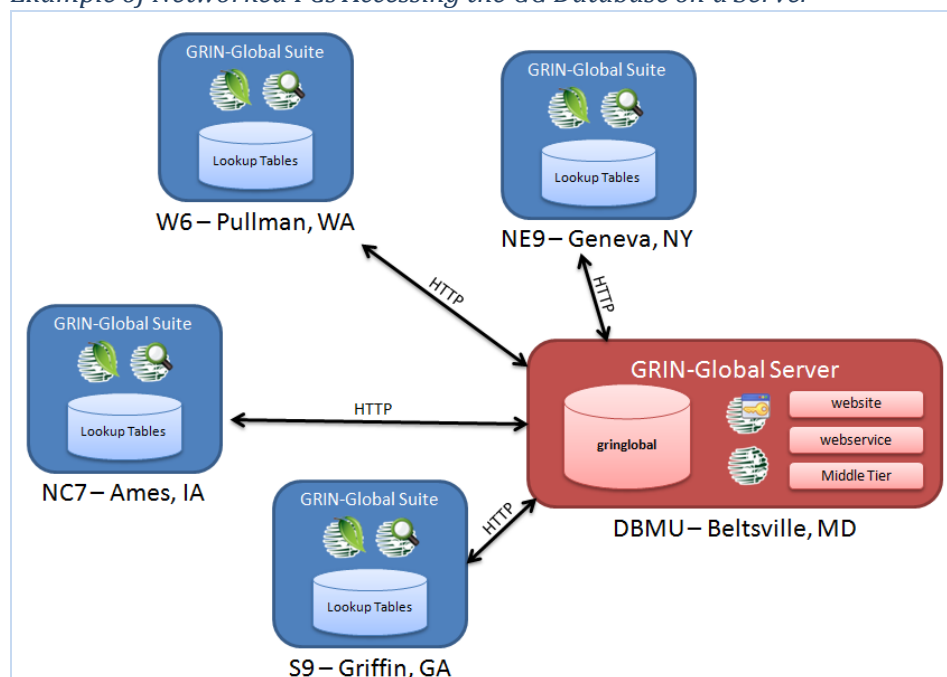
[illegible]

GRIN-Global Suite

Lookup Tables

W6 – Pullman, WA

GRIN-Global Suite

Lookup Tables

NE9 – Geneva, NY

HTTP

HTTP

GRIN-Global Suite

Lookup Tables

NC7 – Ames, IA

HTTP

GRIN-Global Server

gringlobal

website

webservice

Middle Tier

DBMU – Beltsville, MD

HTTP

GRIN-Global Suite

Lookup Tables

S9 – Griffin, GA